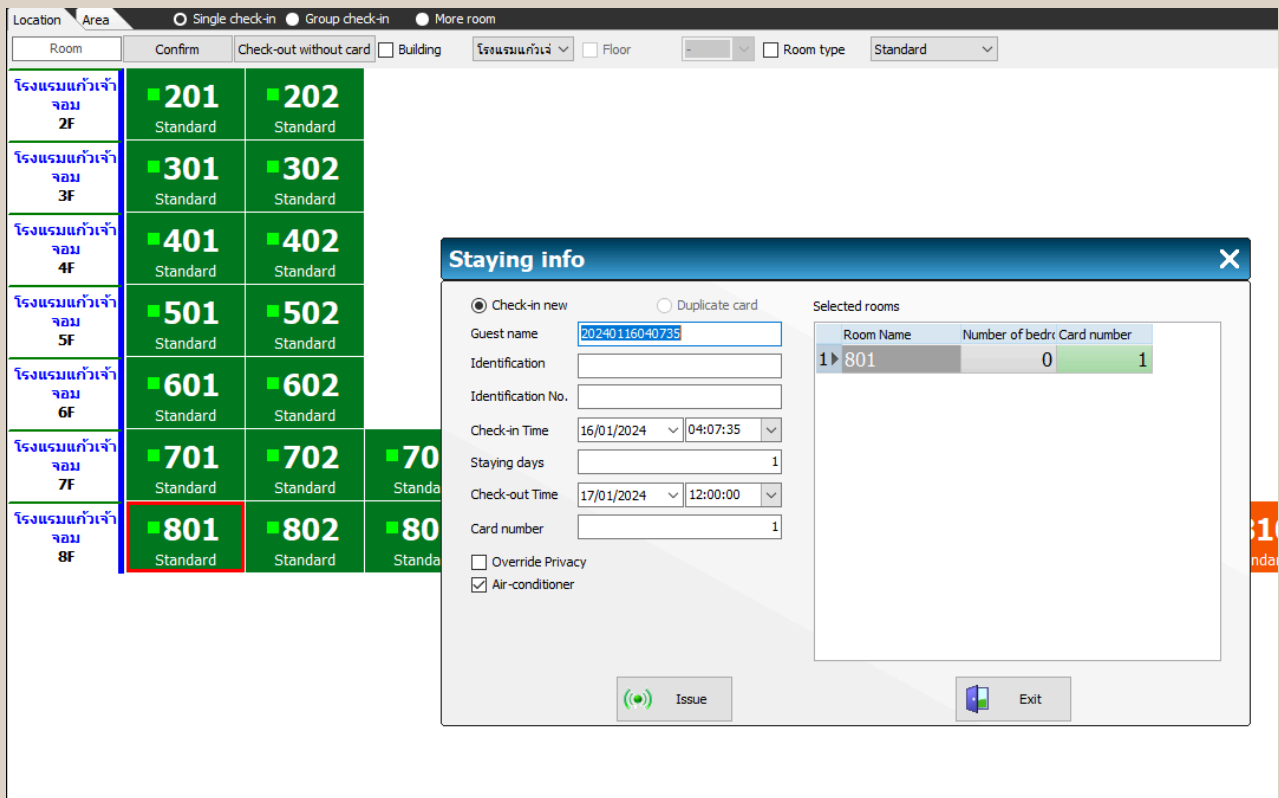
Location Area Single check-in Group check-in More room

Room Confirm Check-out without card Building โรงแรมแก้วเจ้ Floor - Room type Standard

โรงแรมแก้วเจ้าจอม 2F
201 Standard
202 Standard

โรงแรมแก้วเจ้าจอม 3F
301 Standard
302 Standard

โรงแรมแก้วเจ้าจอม 4F
401 Standard
402 Standard

โรงแรมแก้วเจ้าจอม 5F
501 Standard
502 Standard

โรงแรมแก้วเจ้าจอม 6F
601 Standard
602 Standard

โรงแรมแก้วเจ้าจอม 7F
701 Standard
702 Standard
70 Standa

โรงแรมแก้วเจ้าจอม 8F
801 Standard
802 Standard
80 Standa
31 ndar

Staying info

Check-in new
Duplicate card
Guest name 20240116040735
Identification
Identification No.
Check-in Time 16/01/2024 04:07:35
Staying days 1
Check-out Time 17/01/2024 12:00:00
Card number 1
Override Privacy
Air-conditioner

Selected rooms

| | Room Name | Number of bedr | Card number |
|---|---|---|---|
| 1 | 801 | 0 | 1 |

Issue
Exit